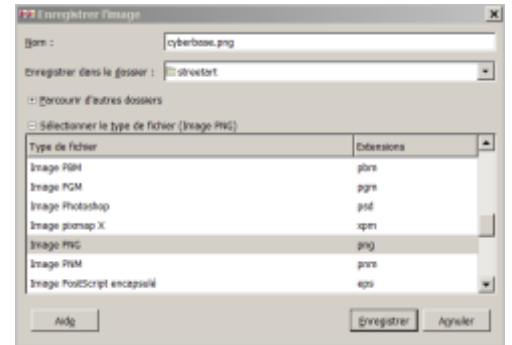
Enregistrer l'image

Nom : cyberbase.png

Enregistrer dans le dossier : streetart

Parcourir d'autres dossiers

Sélectionner le type de fichier (Image PNG)

| Type de fichier | Extensions |
|---|---|
| Image PBM | pbm |
| Image PGM | pgm |
| Image Photoshop | psd |
| Image pixmap X | xpm |
| Image PNG | png |
| Image PNM | pnm |
| Image PostScript encapsulé | eps |

Aide

Enregistrer

Annuler